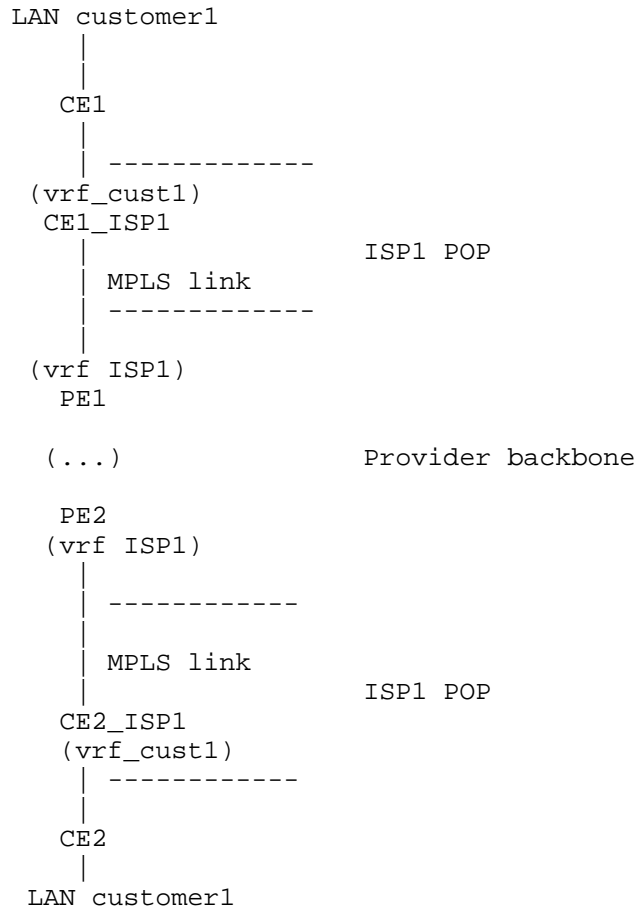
LAN customer1
|
|
CE1
|
| ------------
(vrf_cust1)
CE1_ISP1
| ISP1 POP
| MPLS link
| ------------
|
(vrf ISP1)
PE1

(...) Provider backbone

PE2
(vrf ISP1)
|
| ------------
|
| MPLS link
| ISP1 POP
CE2_ISP1
(vrf_cust1)
| ------------
|
CE2
|
LAN customer1